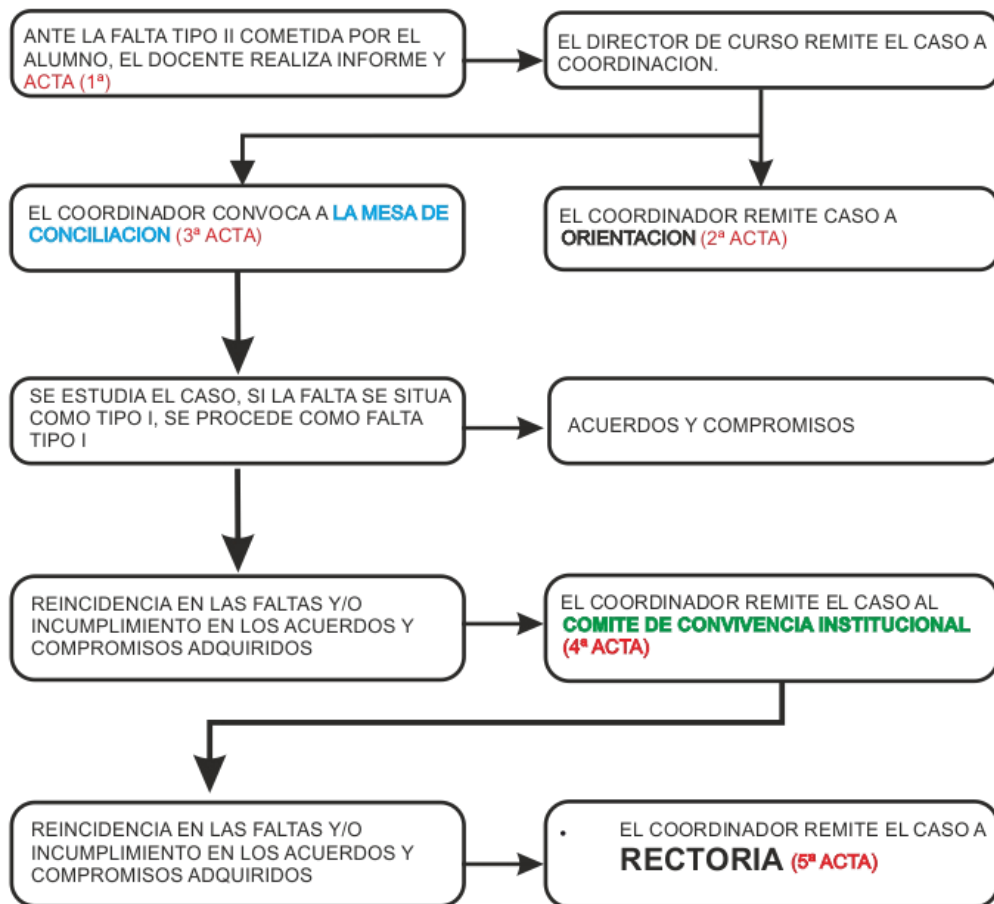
ANTE LA FALTA TIPO II COMETIDA POR EL ALUMNO, EL DOCENTE REALIZA INFORME Y ACTA (1ª)

EL DIRECTOR DE CURSO REMITE EL CASO A COORDINACION.

EL COORDINADOR CONVOCA A LA MESA DE CONCILIACION (3ª ACTA)

EL COORDINADOR REMITE CASO A ORIENTACION (2ª ACTA)

SE ESTUDIA EL CASO, SI LA FALTA SE SITUA COMO TIPO I, SE PROCEDE COMO FALTA TIPO I

ACUERDOS Y COMPROMISOS

REINCIDENCIA EN LAS FALTAS Y/O INCUMPLIMIENTO EN LOS ACUERDOS Y COMPROMISOS ADQUIRIDOS

EL COORDINADOR REMITE EL CASO AL COMITE DE CONVIVENCIA INSTITUCIONAL (4ª ACTA)

REINCIDENCIA EN LAS FALTAS Y/O INCUMPLIMIENTO EN LOS ACUERDOS Y COMPROMISOS ADQUIRIDOS

EL COORDINADOR REMITE EL CASO A RECTORIA (5ª ACTA)